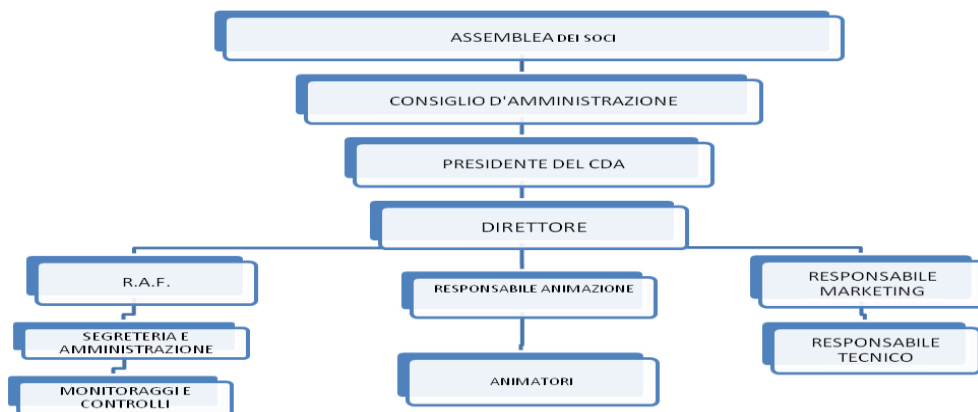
ASSEMBLEA DEI SOCI

CONSIGLIO D'AMMINISTRAZIONE

PRESIDENTE DEL CDA

DIRETTORE

R.A.F.

SEGRETERIA E AMMINISTRAZIONE

MONITORAGGI E CONTROLLI

RESPONSABILE ANIMAZIONE

ANIMATORI

RESPONSABILE MARKETING

RESPONSABILE TECNICO